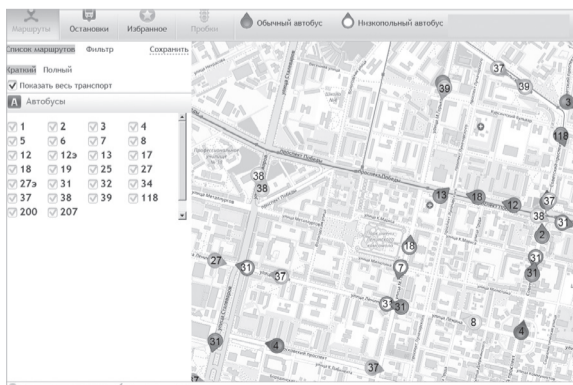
Маршруты Остановки Избранное Пробки Обычный автобус Низкопольный автобус

Список маршрутов Фильтр Сохранить

Краткий Полный

Показать весь транспорт

А Автобусы

| | | | |
|---|---|---|---|
| 1 | 2 | 3 | 4 |
| 5 | 6 | 7 | 8 |
| 12 | 12э | 13 | 17 |
| 18 | 19 | 25 | 27 |
| 27э | 31 | 32 | 34 |
| 37 | 38 | 39 | 118 |
| 200 | 207 | | |

проспект Победы

37 39 39 3 118 38 38 13 18 12 37 38 31 2 18 27 31 37 7 31 31 31 31 8 4 31 4 37